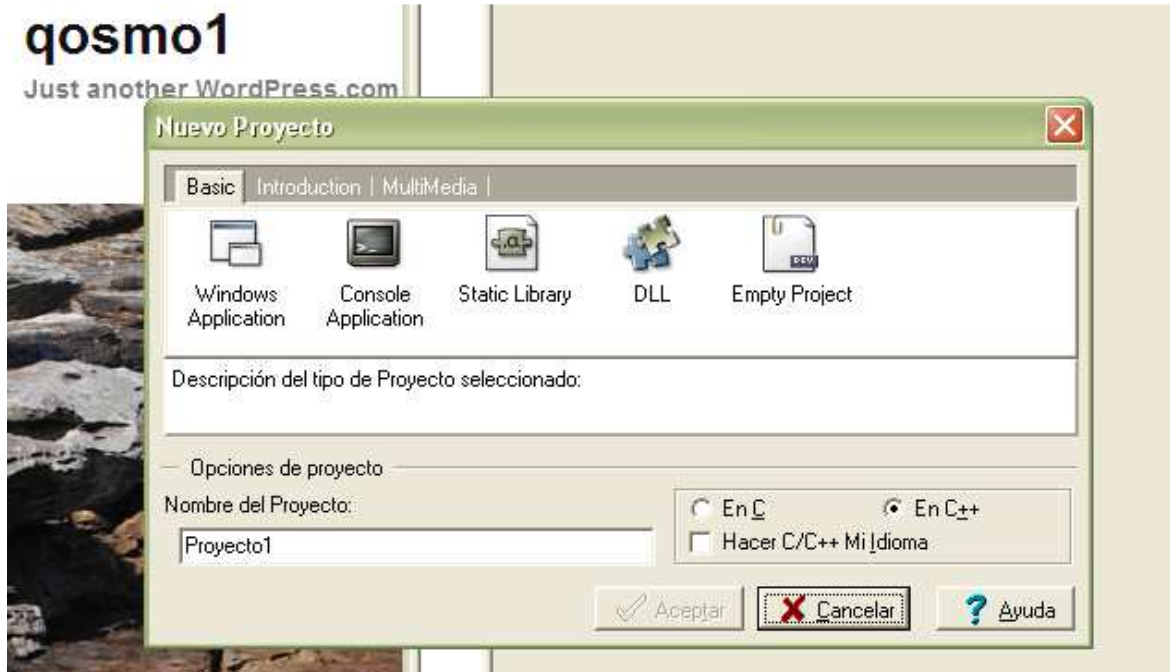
qosmo1

Just another WordPress.com

Nuevo Proyecto

Basic | Introduction | MultiMedia |

Windows Application

Console Application

Static Library

DLL

Empty Project

Descripción del tipo de Proyecto seleccionado:

Opciones de proyecto

Nombre del Proyecto:

Proyecto1

En C

En C++

Hacer C/C++ Mi Idioma

Aceptar

Cancelar

Ayuda